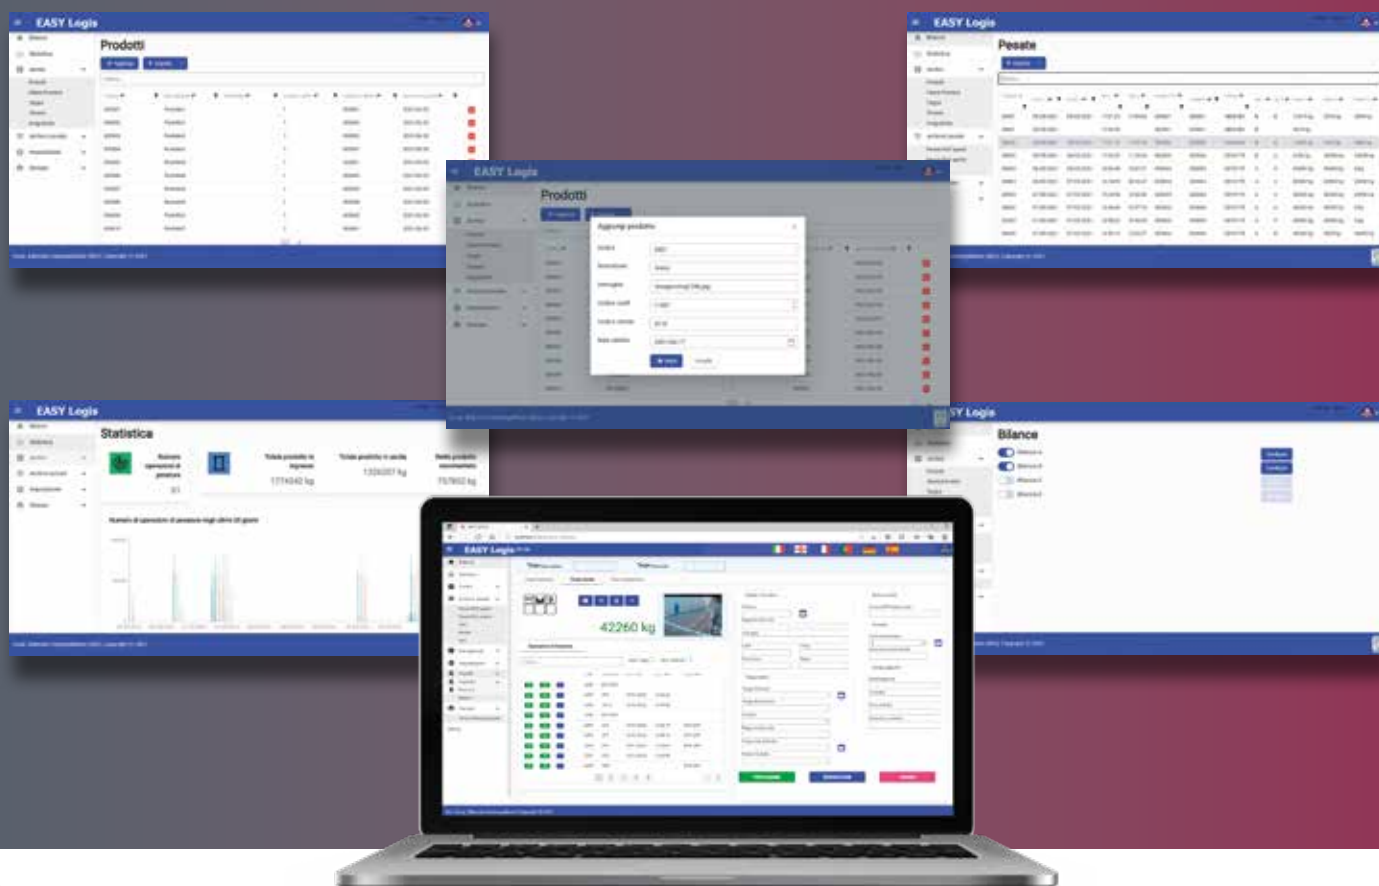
EASY Logis
Prodotti

EASY Logis
Pesate

EASY Logis
Prodotti
Aggiungi prodotto

EASY Logis
Statistica
Totale prodotto in ingresso
1774540 kg
Totale prodotto in uscita
1326357 kg
Saldo prodotto movimentato
757802 kg

EASY Logis
Bilance

EASY Logis
42260 kg